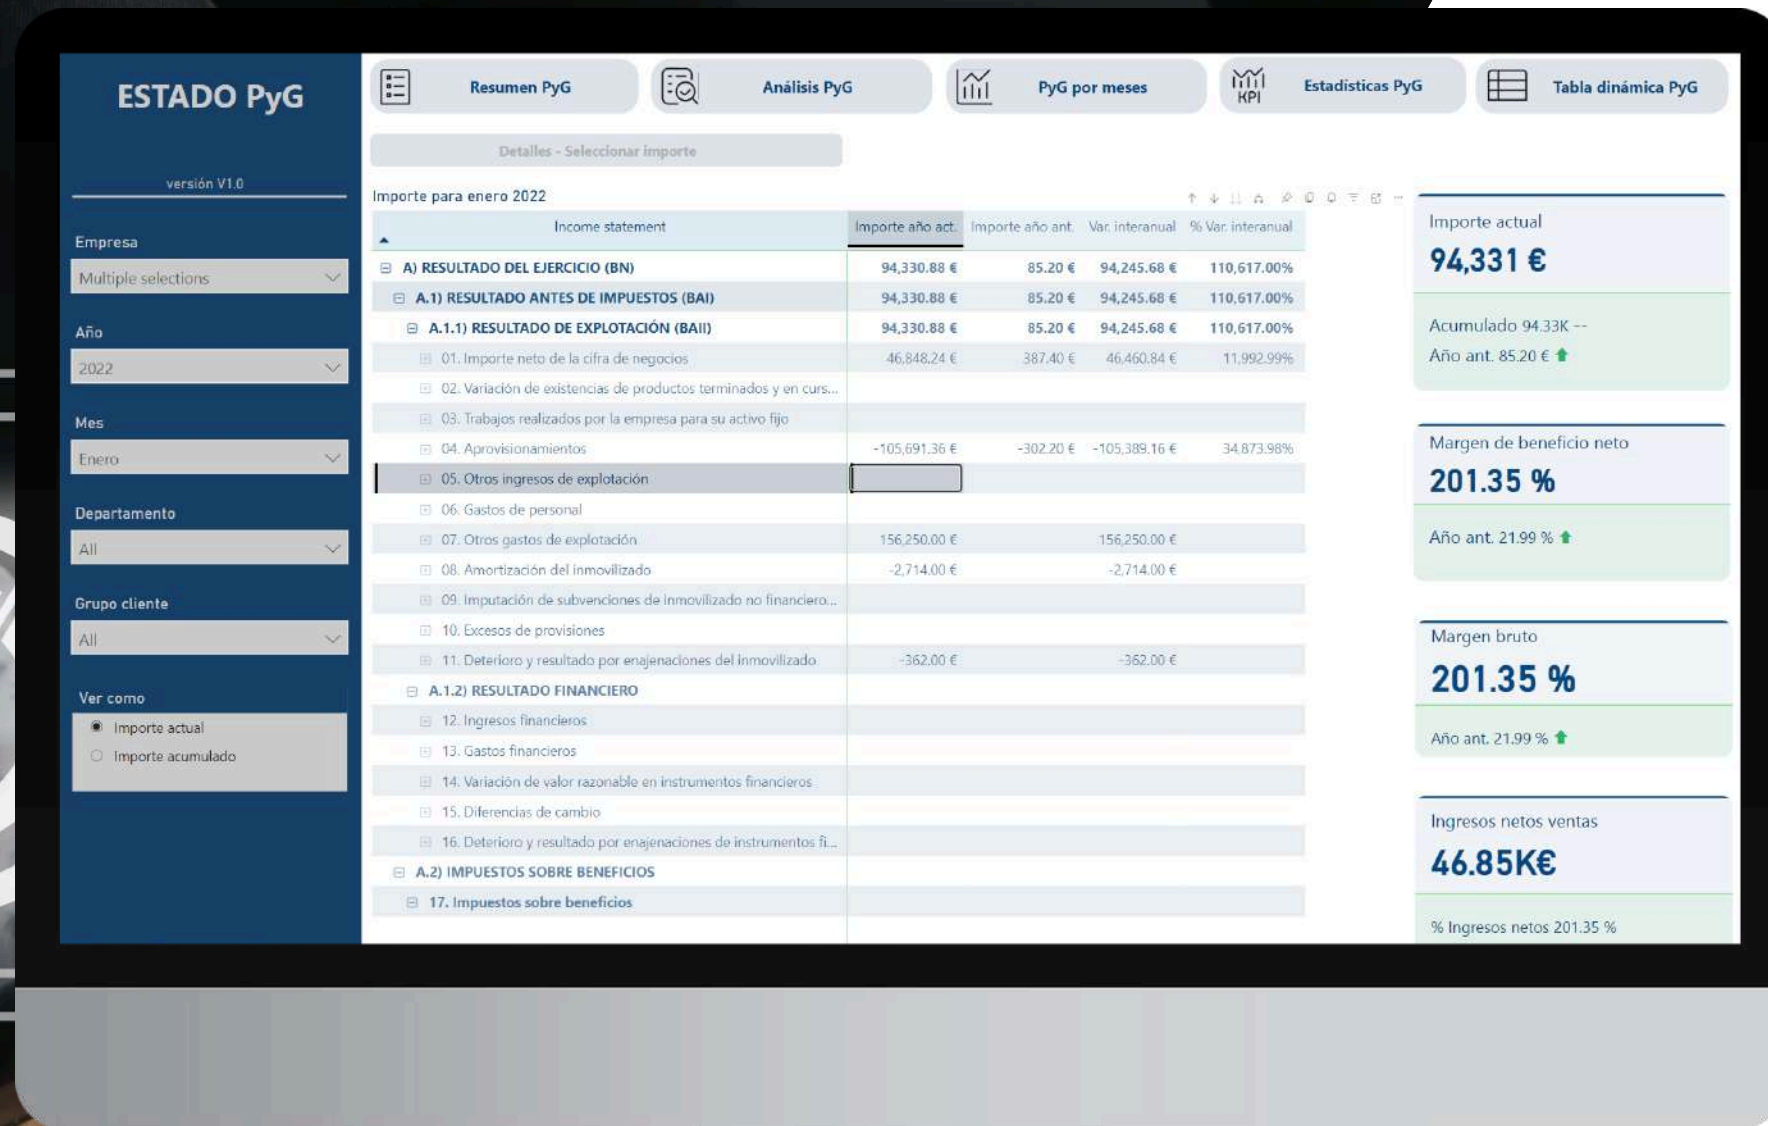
ESTADO PyG

versión V1.0

Empresa

Multiple selections

Año

2022

Mes

Enero

Departamento

All

Grupo cliente

All

Ver como

Importe actual

Importe acumulado

Resumen PyG

Análisis PyG

PyG por meses

KPI

Estadisticas PyG

Tabla dinámica PyG

Detalles - Seleccionar importe

Importe para enero 2022

| Income statement | Importe año act. | Importe año ant. | Var. interanual | % Var. interanual |
|---|---|---|---|---|
| A) RESULTADO DEL EJERCICIO (BN) | 94,330.88 € | 85.20 € | 94,245.68 € | 110,617.00% |
| A.1) RESULTADO ANTES DE IMPUESTOS (BAI) | 94,330.88 € | 85.20 € | 94,245.68 € | 110,617.00% |
| A.1.1) RESULTADO DE EXPLOTACIÓN (BAII) | 94,330.88 € | 85.20 € | 94,245.68 € | 110,617.00% |
| 01. Importe neto de la cifra de negocios | 46,848.24 € | 387.40 € | 46,460.84 € | 11,992.99% |
| 02. Variación de existencias de productos terminados y en curs... | | | | |
| 03. Trabajos realizados por la empresa para su activo fijo | | | | |
| 04. Aprovisionamientos | -105,691.36 € | -302.20 € | -105,389.16 € | 34,873.98% |
| 05. Otros ingresos de explotación | | | | |
| 06. Gastos de personal | | | | |
| 07. Otros gastos de explotación | 156,250.00 € | | 156,250.00 € | |
| 08. Amortización del inmovilizado | -2,714.00 € | | -2,714.00 € | |
| 09. Imputación de subvenciones de inmovilizado no financiero... | | | | |
| 10. Excesos de provisiones | | | | |
| 11. Deterioro y resultado por enajenaciones del inmovilizado | -362.00 € | | -362.00 € | |
| A.1.2) RESULTADO FINANCIERO | | | | |
| 12. Ingresos financieros | | | | |
| 13. Gastos financieros | | | | |
| 14. Variación de valor razonable en instrumentos financieros | | | | |
| 15. Diferencias de cambio | | | | |
| 16. Deterioro y resultado por enajenaciones de instrumentos fi... | | | | |
| A.2) IMPUESTOS SOBRE BENEFICIOS | | | | |
| 17. Impuestos sobre beneficios | | | | |

Importe actual

94,331 €

Acumulado 94.33K --

Año ant. 85.20 €

Margen de beneficio neto

201.35 %

Año ant. 21.99 %

Margen bruto

201.35 %

Año ant. 21.99 %

Ingresos netos ventas

46.85K€

% Ingresos netos 201.35 %